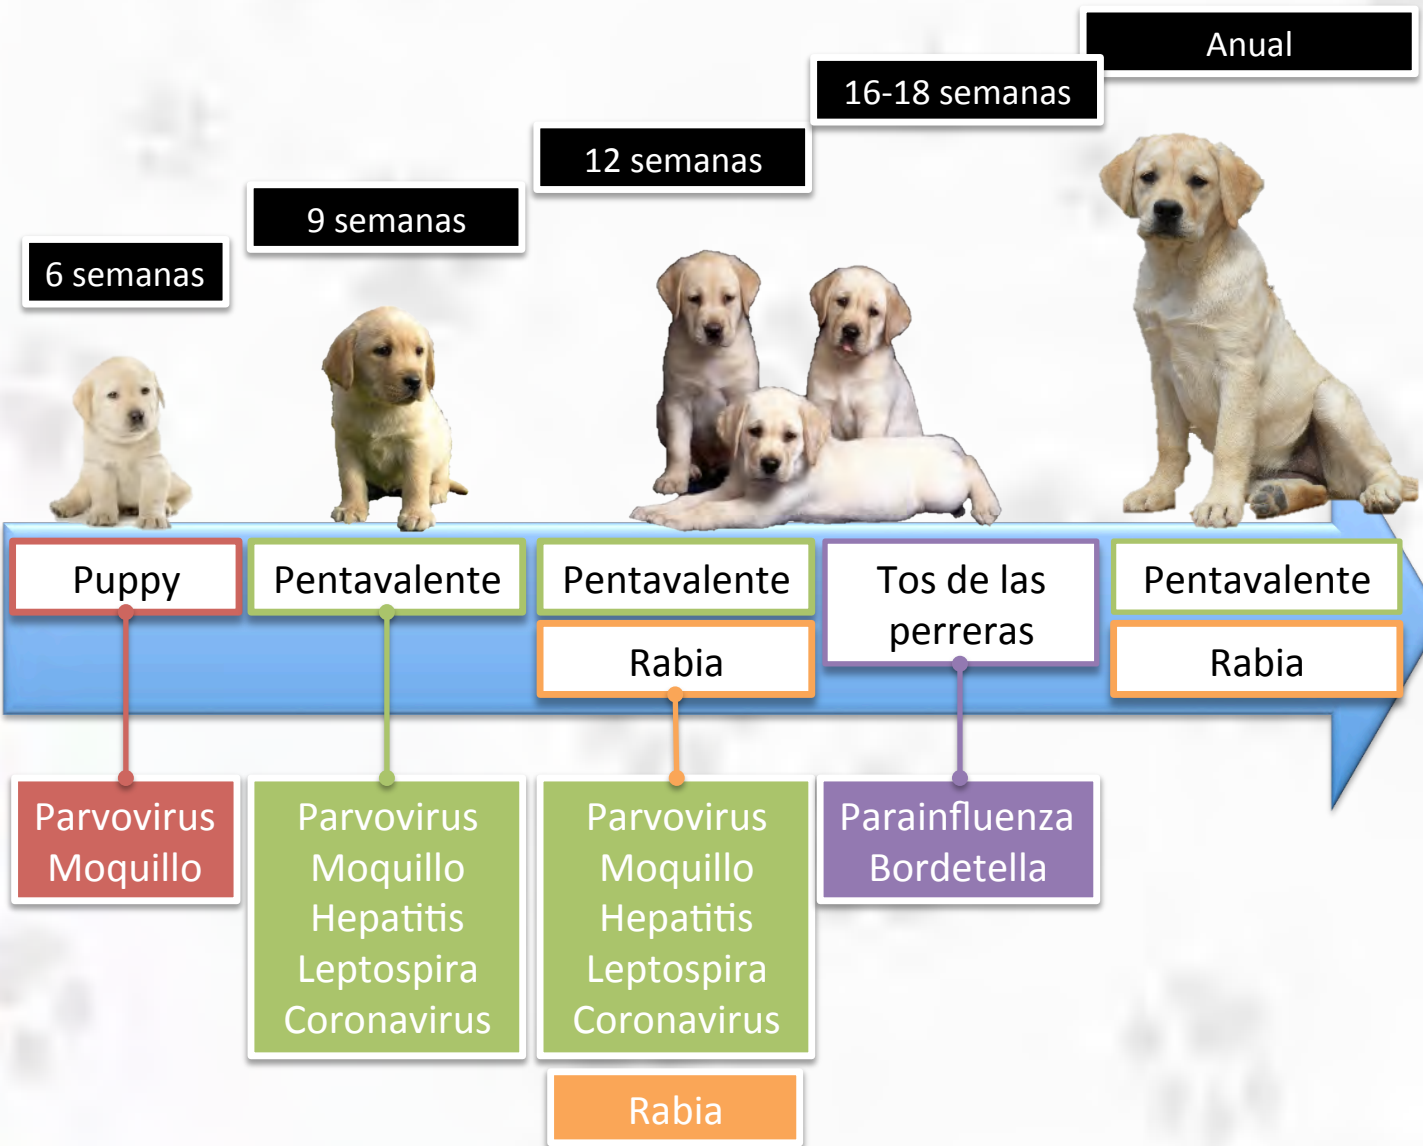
Anual

16-18 semanas

12 semanas

9 semanas

6 semanas

Puppy

Pentavalente

Pentavalente

Rabia

Tos de las perreras

Pentavalente

Rabia

Parvovirus
Moquillo

Parvovirus
Moquillo
Hepatitis
Leptospira
Coronavirus

Parvovirus
Moquillo
Hepatitis
Leptospira
Coronavirus

Rabia

Parainfluenza
Bordetella